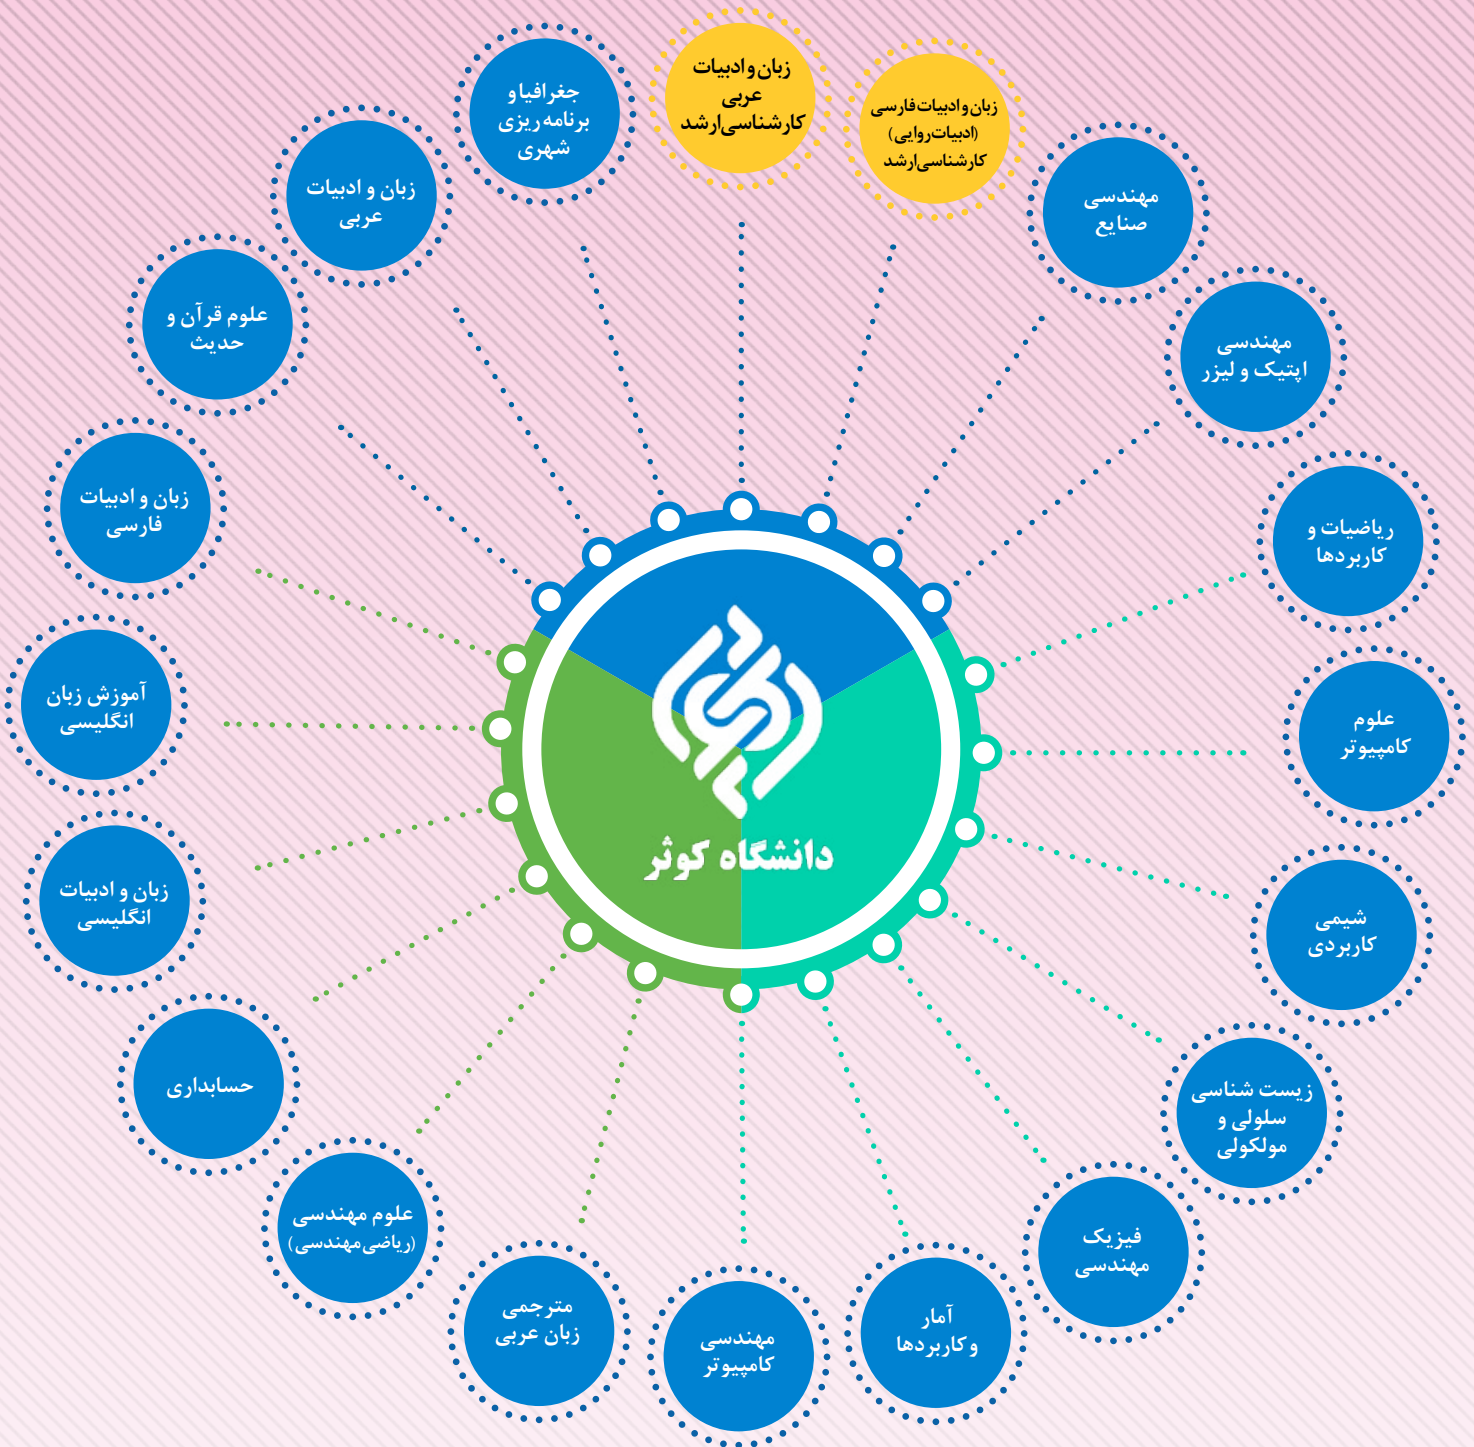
زبان و ادبیات عربی کارشناسی ارشد

زبان و ادبیات فارسی (ادبیات روایی) کارشناسی ارشد

جغرافیا و برنامه ریزی شهری

زبان و ادبیات عربی

مهندسی صنایع

علوم قرآن و حدیث

مهندسی اپتیک و لیزر

زبان و ادبیات فارسی

ریاضیات و کاربردها

آموزش زبان انگلیسی

علوم کامپیوتر

دانشگاه کوثر

زبان و ادبیات انگلیسی

شیمی کاربردی

حسابداری

زیست شناسی سلولی و مولکولی

علوم مهندسی (ریاضی مهندسی)

فیزیک مهندسی

مترجمی زبان عربی

مهندسی کامپیوتر

آمار و کاربردها